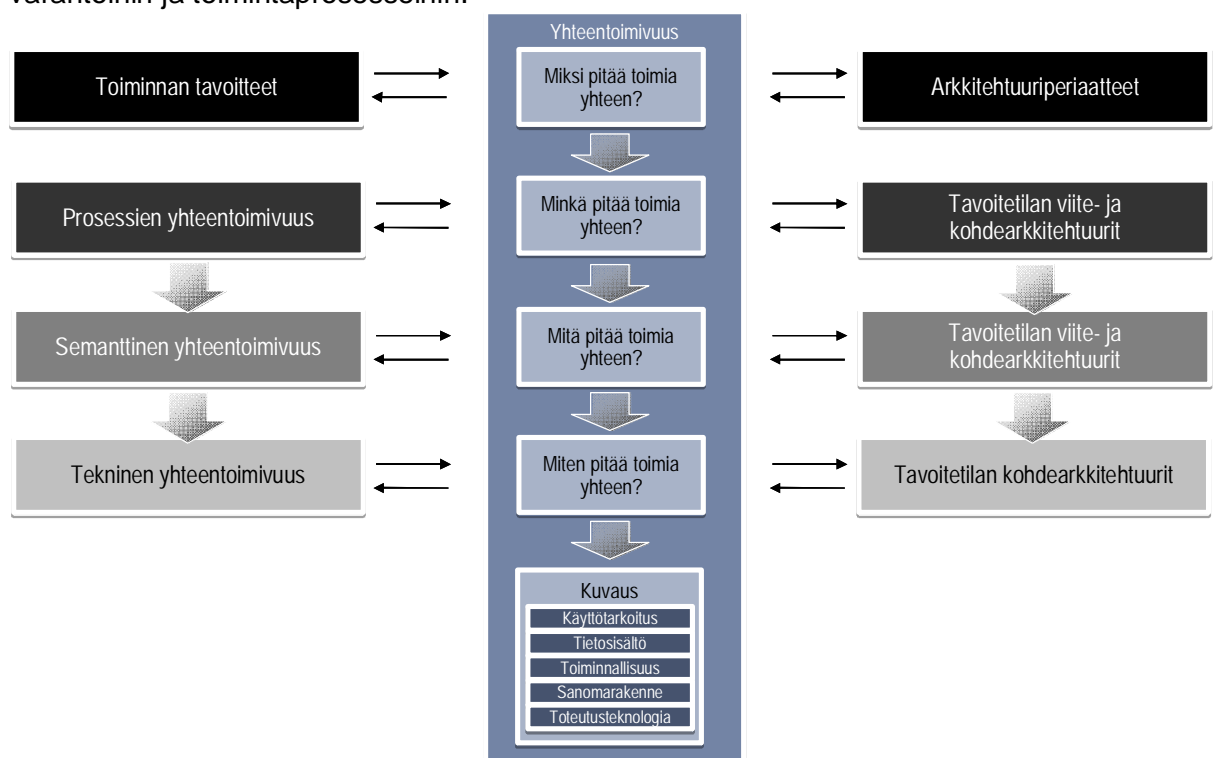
varantoihin ja toimintaprosesseihin.

Toiminnan tavoitteet

Prosessien yhteentoimivuus

Semanttinen yhteentoimivuus

Tekninen yhteentoimivuus

Yhteentoimivuus

Miksi pitää toimia yhteen?

Minkä pitää toimia yhteen?

Mitä pitää toimia yhteen?

Miten pitää toimia yhteen?

Kuvaus

Käyttötarkoitus

Tietosisältö

Toiminnallisuus

Sanomarakenne

Toteutusteknologia

Arkkitehtuuriperiaatteet

Tavoitetilan viite- ja kohdearkkitehtuurit

Tavoitetilan viite- ja kohdearkkitehtuurit

Tavoitetilan kohdearkkitehtuurit